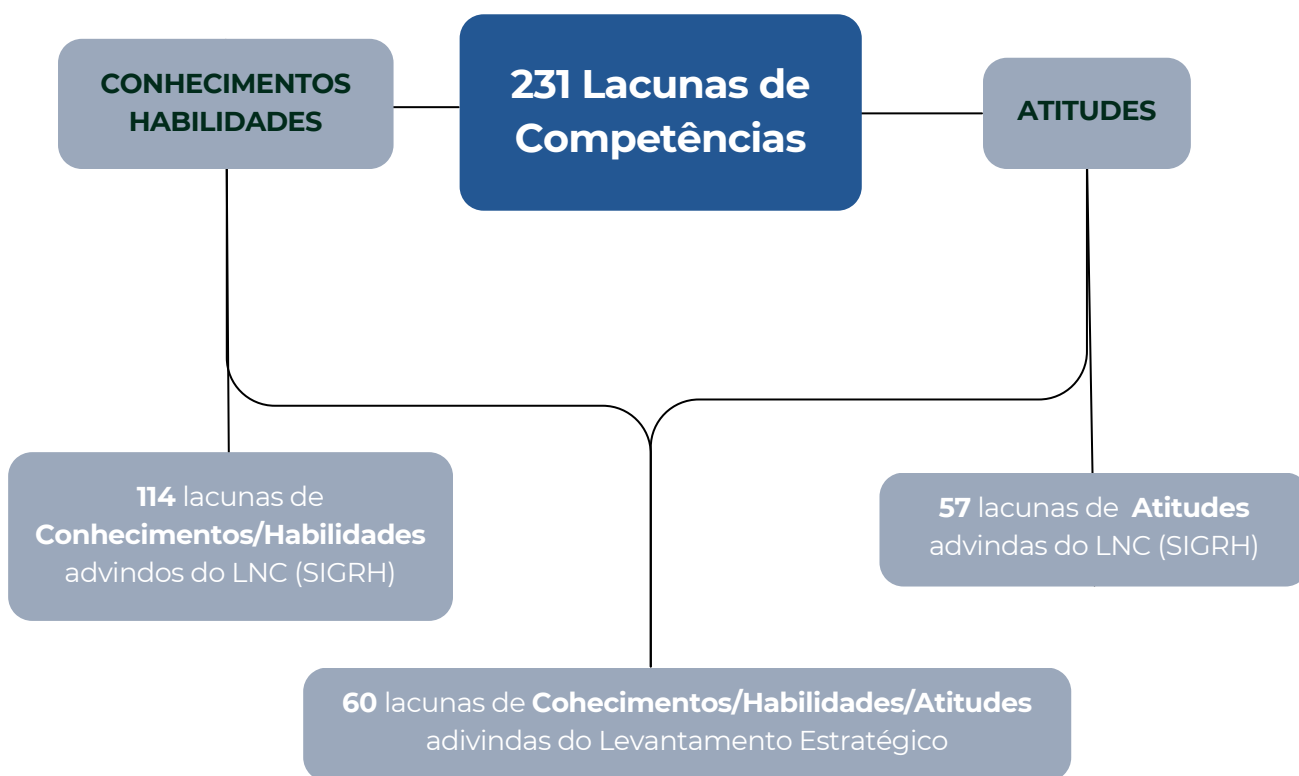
CONHECIMENTOS
HABILIDADES

231 Lacunas de Competências

ATITUDES

114 lacunas de Conhecimentos/Habilidades advindos do LNC (SIGRH)

57 lacunas de Atitudes advindas do LNC (SIGRH)

60 lacunas de Cohecimentos/Habilidades/Atitudes adivindas do Levantamento Estratégico